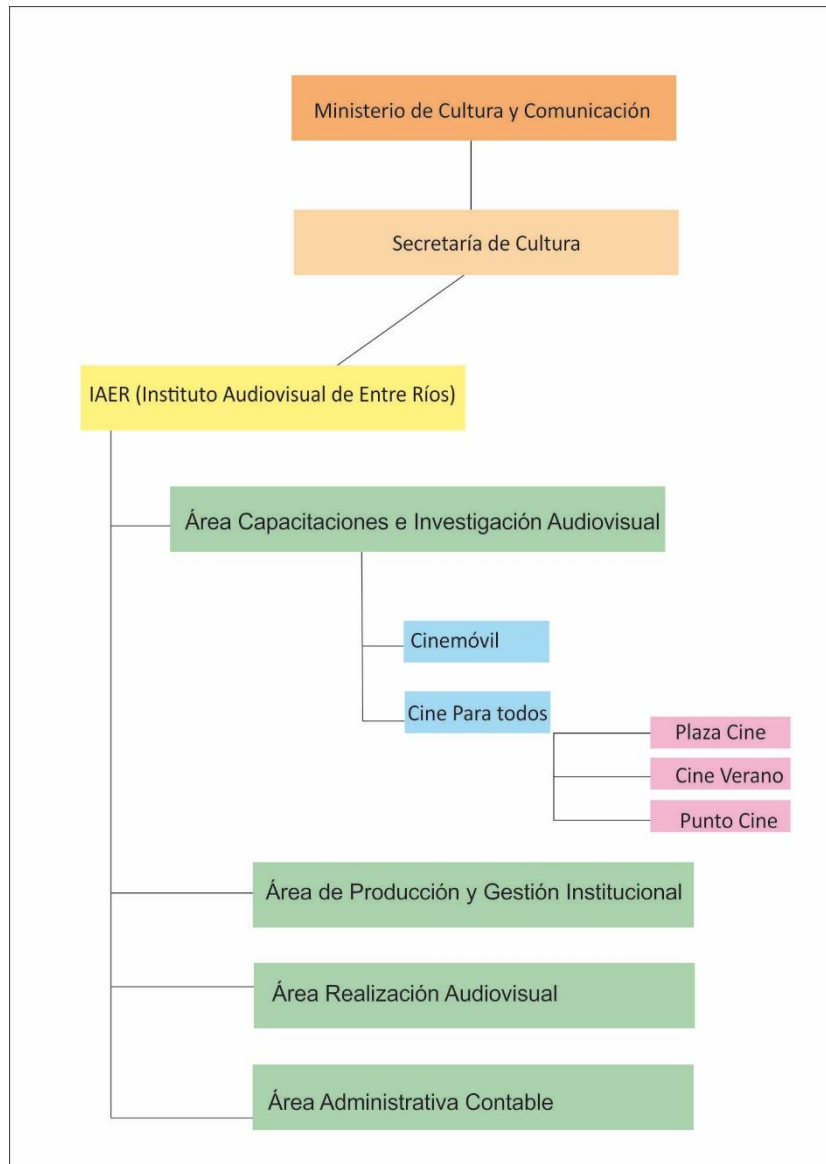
Ministerio de Cultura y Comunicación

Secretaría de Cultura

IAER (Instituto Audiovisual de Entre Ríos)

Área Capacitaciones e Investigación Audiovisual

Cinemóvil

Cine Para todos

Plaza Cine

Cine Verano

Punto Cine

Área de Producción y Gestión Institucional

Área Realización Audiovisual

Área Administrativa Contable